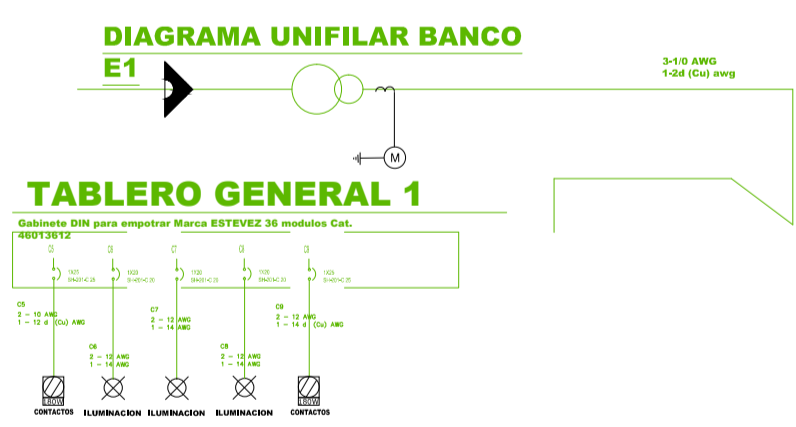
DIAGRAMA UNIFILAR BANCO E1

3-1/0 AWG
1-2d (Cu) awg

M

TABLERO GENERAL 1

Gabinete DIN para empotrar Marca ESTEVEZ 36 modulos Cat. 46013612

C5
C6
C7
C8
C9

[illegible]
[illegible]
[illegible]
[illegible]
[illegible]

C5
2 – 10 AWG
1 – 12 d (Cu) AWG

C6
2 – 12 AWG
1 – 14 AWG

C7
2 – 12 AWG
1 – 14 AWG

C8
2 – 12 AWG
1 – 14 AWG

C9
2 – 12 AWG
1 – 14 d (Cu) AWG

180W
CONTACTOS

ILUMINACION

ILUMINACION

ILUMINACION

180W
CONTACTOS